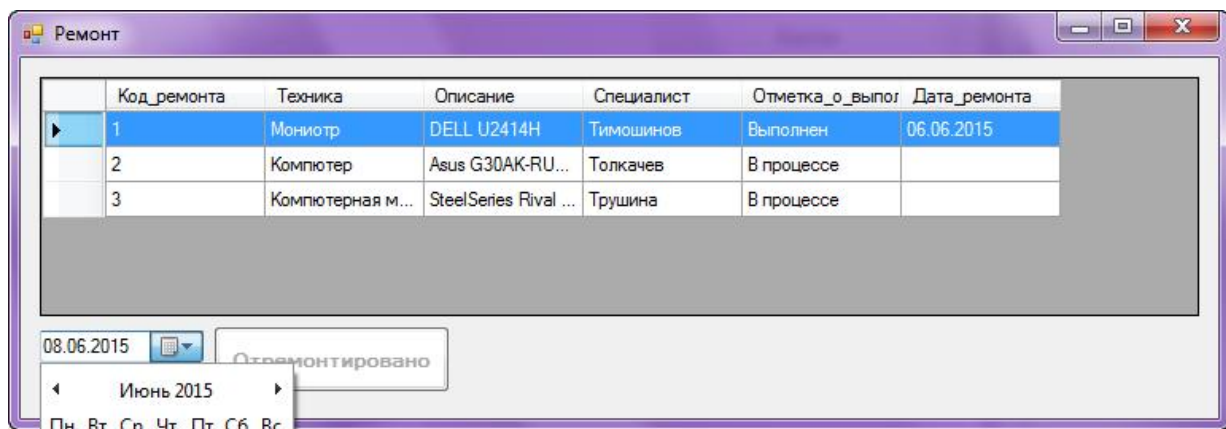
Ремонт

|  | Код_ремонта | Техника | Описание | Специалист | Отметка_о_выпол | Дата_ремонта |
|---|---|---|---|---|---|---|
| ▶ | 1 | Мониотр | DELL U2414H | Тимошинов | Выполнен | 06.06.2015 |
|  | 2 | Компютер | Asus G30AK-RU... | Толкачев | В процессе |  |
|  | 3 | Компютерная м... | SteelSeries Rival ... | Трушина | В процессе |  |

08.06.2015

Отремонтировано

◂ Июнь 2015 ▸

Пн Вт Ср Чт Пт Сб Вс